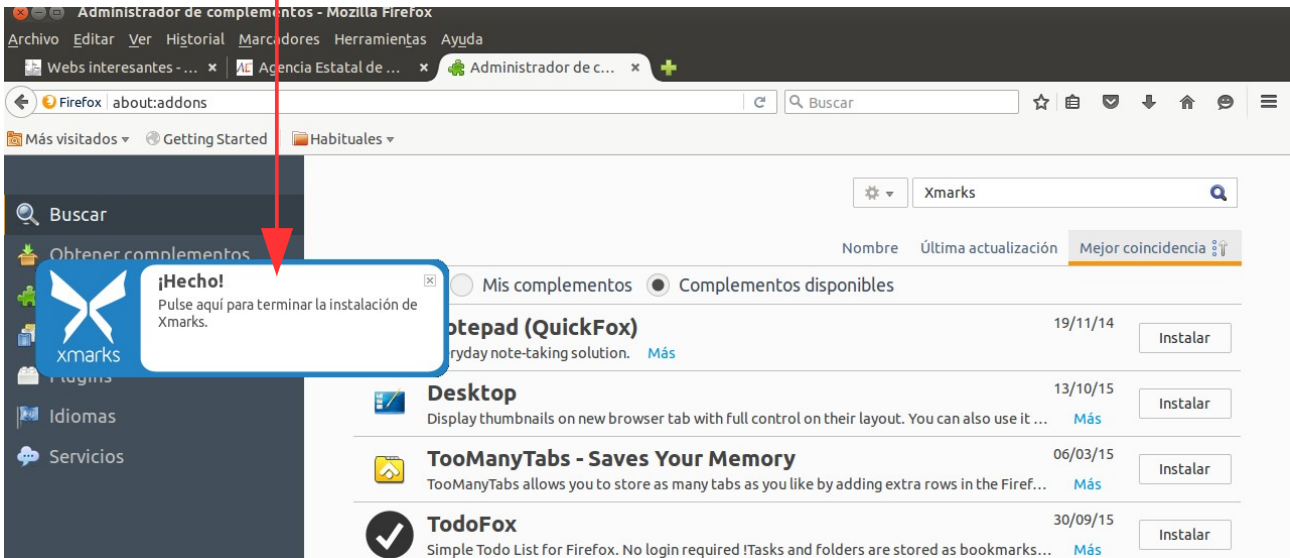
Administrador de complementos - Mozilla Firefox
Archivo Editar Ver Historial Marcadores Herramientas Ayuda
Webs interesantes - ... × Agencia Estatal de ... × Administrador de c... ×
Firefox about:addons
Buscar
Más visitados Getting Started Habituales

Buscar
Obtener complementos
Plugins
Idiomas
Servicios

Xmarks
Nombre Última actualización Mejor coincidencia
Mis complementos Complementos disponibles

xmarks
¡Hecho!
Pulse aquí para terminar la instalación de Xmarks.

otepad (QuickFox) 19/11/14 Instalar
ryday note-taking solution. Más

Desktop 13/10/15 Instalar
Display thumbnails on new browser tab with full control on their layout. You can also use it ... Más

TooManyTabs - Saves Your Memory 06/03/15 Instalar
TooManyTabs allows you to store as many tabs as you like by adding extra rows in the Firef... Más

TodoFox 30/09/15 Instalar
Simple Todo List for Firefox. No login required !Tasks and folders are stored as bookmarks... Más